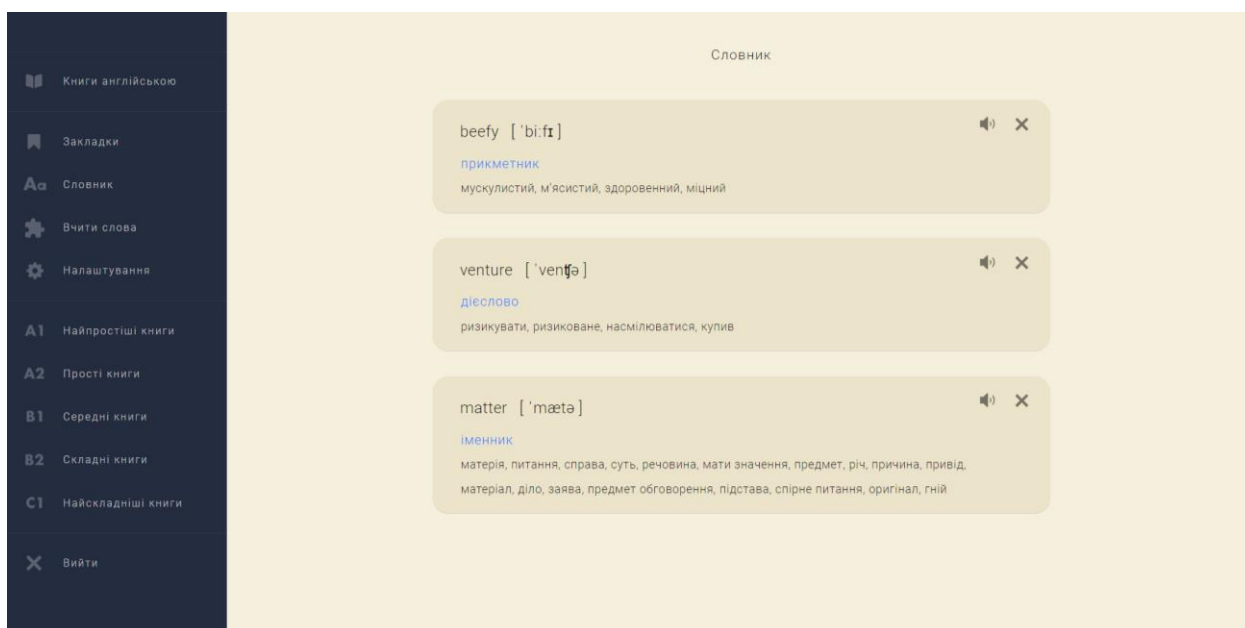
Книги англійською

Закладки

Aa Словник

Вчити слова

Налаштування

A1 Найпростіші книги

A2 Прості книги

B1 Середні книги

B2 Складні книги

C1 Найскладніші книги

Вийти

Словник

beefy [ ˈbiːfɪ ]

прикметник

мускулистий, м'ясистий, здоровенний, міцний

venture [ ˈventʃə ]

дієслово

ризикувати, ризиковане, насмілюватися, купив

matter [ ˈmætə ]

іменник

матерія, питання, справа, суть, речовина, мати значення, предмет, річ, причина, привід, матеріал, діло, заява, предмет обговорення, підстава, спірне питання, оригінал, гній